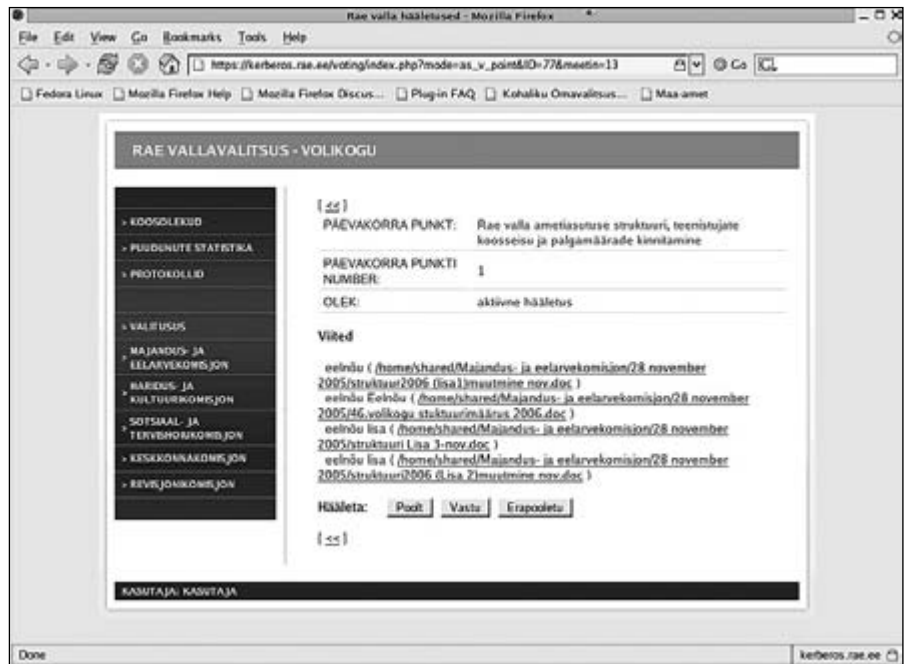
Rae valla hääletused - Mozilla Firefox

File Edit View Go Bookmarks Tools Help

https://kerberos.rae.ee/voting/index.php?mode=as_v_point&ID=77&meetin=13

Go

Fedora Linux Mozilla Firefox Help Mozilla Firefox Discus... Plug-in FAQ Kohaliku Omavalitsus... Maa-amet

RAE VALLAVALITSUS - VOLIKOGU

› KOOSOLEKUD
› PUUDUNUTE STATISTIKA
› PROTOKOLLID

› VALITSUS
› MAJANDUS- JA EELARVEKOMISJON
› HARIDUS- JA KULTUURIKOMISJON
› SOTSIAAL- JA TERVISHOIUKOMISJON
› KESKKONNAKOMISJON
› REVISJONIKOMISJON

[ << ]

| PÄEVAKORRA PUNKT: | Rae valla ametiasutuse struktuuri, teenistujate koosseisu ja palgamäärade kinnitamine |
|---|---|
| PÄEVAKORRA PUNKTI NUMBER: | 1 |
| OLEK: | aktiivne hääletus |

Viited

eelnõu ( /home/shared/Majandus- ja eelarvekomisjon/28 november 2005/struktuur2006 (lisa1)muutmine nov.doc )
eelnõu Eelnõu ( /home/shared/Majandus- ja eelarvekomisjon/28 november 2005/46.volikogu stuktuurimäärus 2006.doc )
eelnõu lisa ( /home/shared/Majandus- ja eelarvekomisjon/28 november 2005/struktuuri Lisa 3-nov.doc )
eelnõu lisa ( /home/shared/Majandus- ja eelarvekomisjon/28 november 2005/struktuur2006 (Lisa 2)muutmine nov.doc )

Hääleta: Poolt Vastu Erapooletu

[ << ]

KASUTAJA: KASUTAJA

Done

kerberos.rae.ee